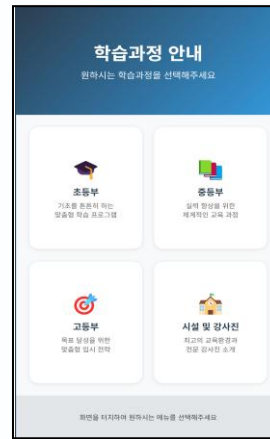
학습과정 안내

원하시는 학습과정을 선택해주세요

초등부

기초를 튼튼히 하는 맞춤형 학습 프로그램

중등부

실력 향상을 위한 체계적인 교육 과정

고등부

목표 달성을 위한 맞춤형 입시 전략

시설 및 강사진

최고의 교육환경과 전문 강사진 소개

화면을 터치하여 원하시는 메뉴를 선택해주세요